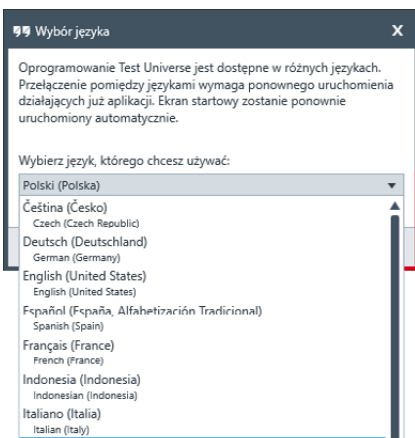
Wybór języka

X

Oprogramowanie Test Universe jest dostępne w różnych językach. Przełączenie pomiędzy językami wymaga ponownego uruchomienia działających już aplikacji. Ekran startowy zostanie ponownie uruchomiony automatycznie.

Wybierz język, którego chcesz używać:

Polski (Polska)

Čeština (Česko)
Czech (Czech Republic)

Deutsch (Deutschland)
German (Germany)

English (United States)
English (United States)

Español (España, Alfabetización Tradicional)
Spanish (Spain)

Français (France)
French (France)

Indonesia (Indonesia)
Indonesian (Indonesia)

Italiano (Italia)
Italian (Italy)